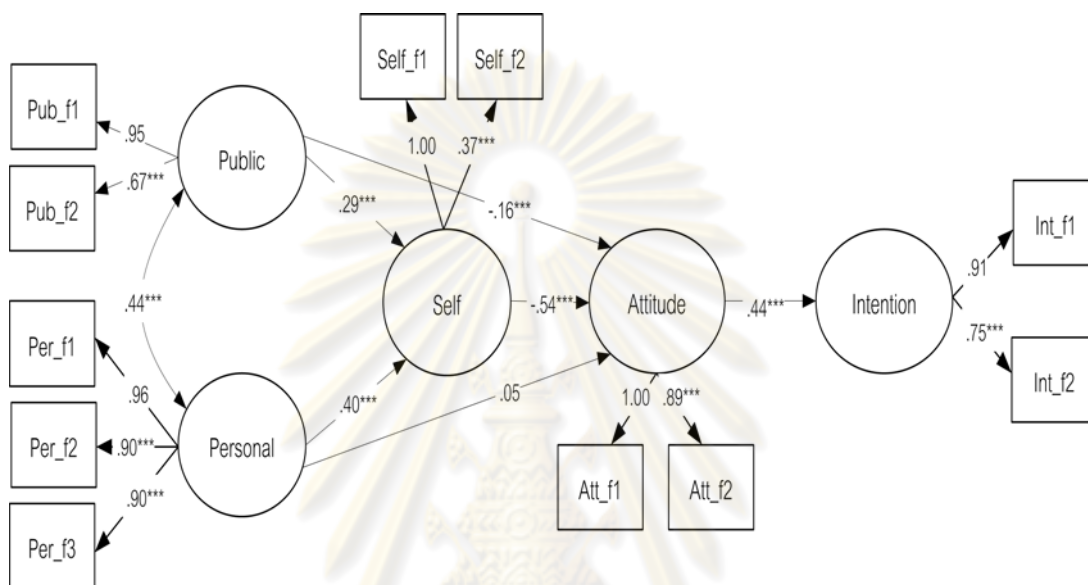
Self_f1
Self_f2
Pub_f1
.95
Public
1.00
.37***
Pub_f2
.67***
.29***
-.16***
Int_f1
.44***
Self
-.54***
Attitude
.44***
Intention
.91
.75***
Per_f1
Int_f2
.96
.40***
.05
Per_f2
.90***
Personal
1.00
.89***
.90***
Att_f1
Att_f2
Per_f3